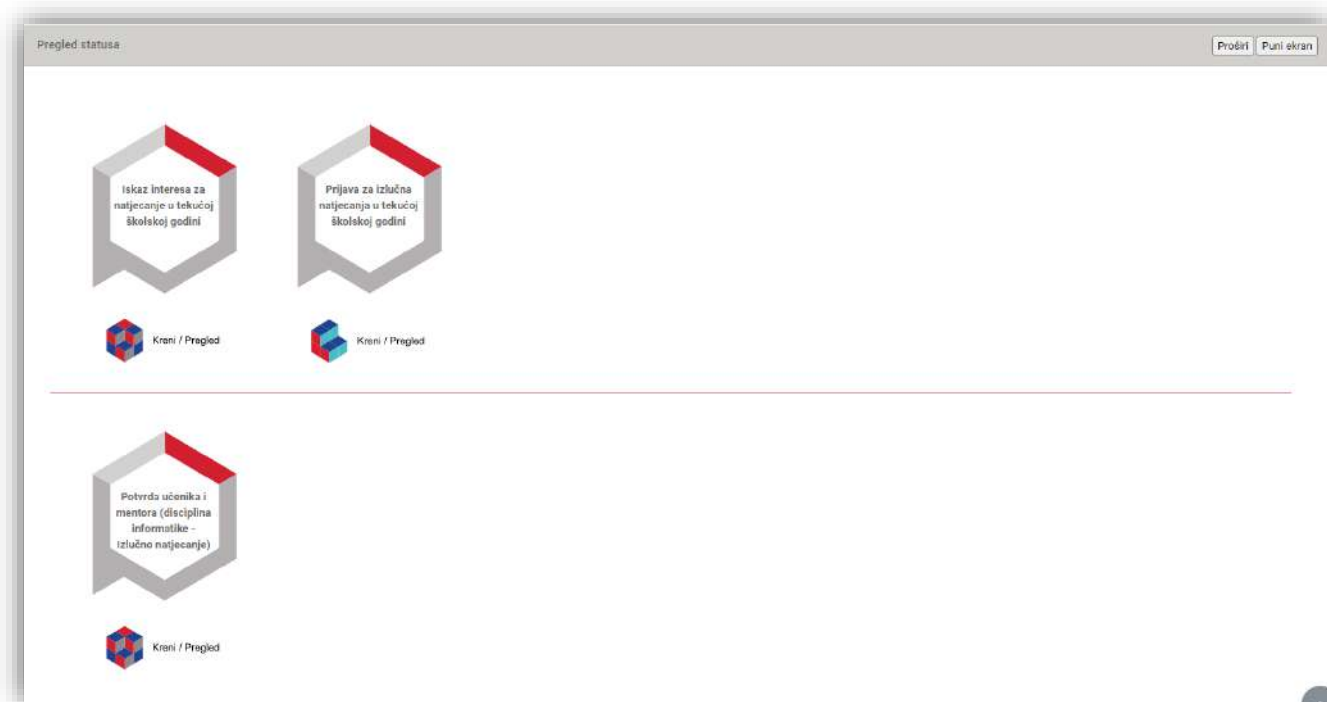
Pregled statusa

Proširi Puni ekran

Iskaz interesa za natjecanje u tekućoj školskoj godini

Kreni / Pregled

Prijava za izlučna natjecanja u tekućoj školskoj godini

Kreni / Pregled

Potvrda učenika i mentora (disciplina informatike - izlučno natjecanje)

Kreni / Pregled